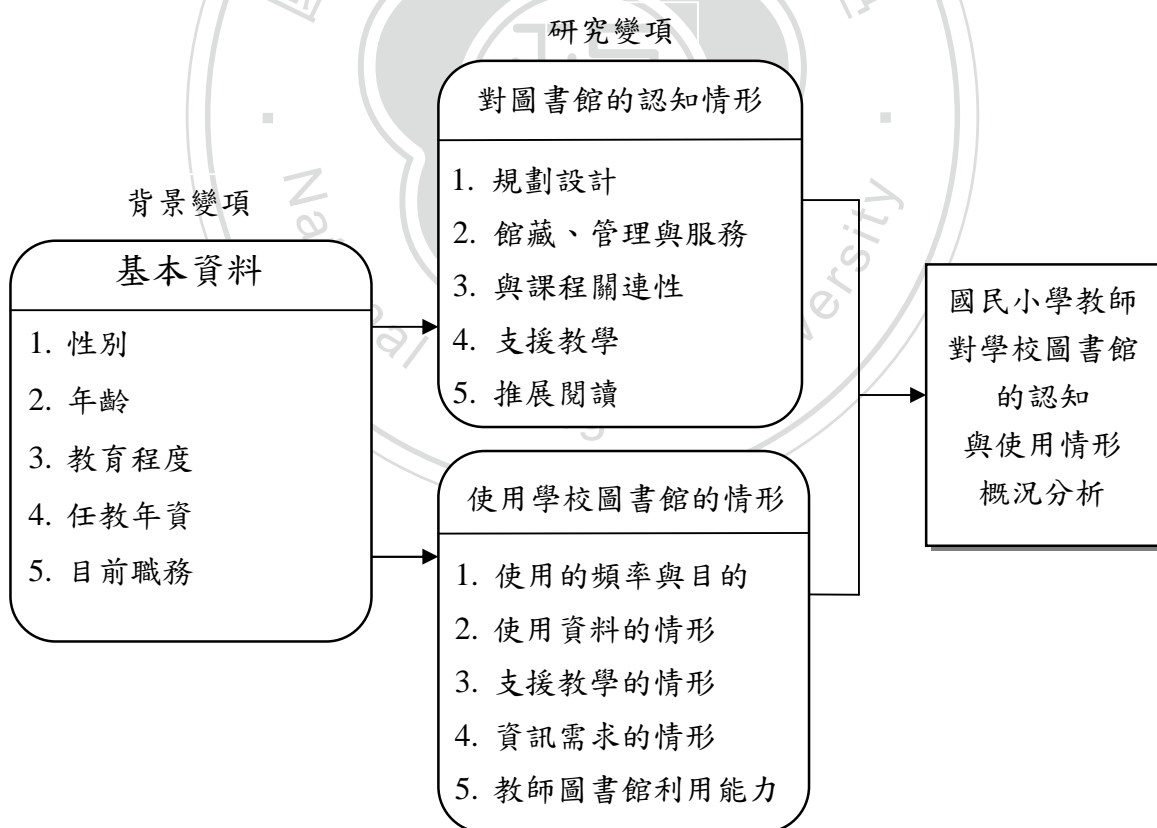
研究變項

對圖書館的認知情形

1. 規劃設計
2. 館藏、管理與服務
3. 與課程關連性
4. 支援教學
5. 推展閱讀

背景變項

基本資料

1. 性別
2. 年齡
3. 教育程度
4. 任教年資
5. 目前職務

使用學校圖書館的情形

1. 使用的頻率與目的
2. 使用資料的情形
3. 支援教學的情形
4. 資訊需求的情形
5. 教師圖書館利用能力

國民小學教師對學校圖書館的認知與使用情形概況分析